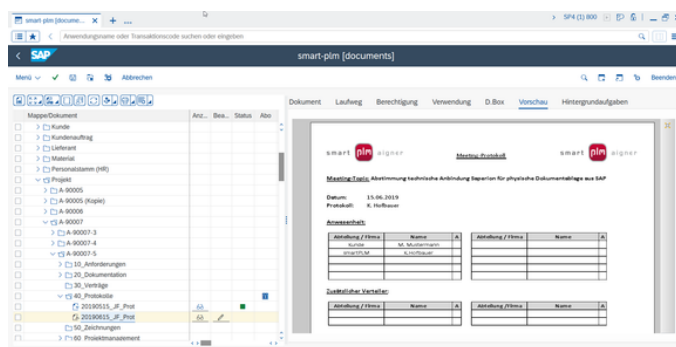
smart-plm [document... × + ...

SP4 (1) 800

Anwendungsname oder Transaktionscode suchen oder eingeben

SAP smart-plm [documents]

Menü ✓ Abbrechen

Beenden

| Mappe/Dokument | Anz... | Bea... | Status | Abo |
|---|---|---|---|---|
| Kunde | | | | |
| Kundenauftrag | | | | |
| Lieferant | | | | |
| Material | | | | |
| Personalstamm (HR) | | | | |
| Projekt | | | | |
| A-90005 | | | | |
| A-90005 (Kopie) | | | | |
| A-90006 | | | | |
| A-90007 | | | | |
| A-90007-3 | | | | |
| A-90007-4 | | | | |
| A-90007-5 | | | | |
| 10_Anforderungen | | | | |
| 20_Dokumentation | | | | |
| 30_Verträge | | | | |
| 40_Protokolle | | | | |
| 20190515_JF_Prot | | | | |
| 20190615_JF_Prot | | | | |
| 50_Zeichnungen | | | | |
| 60_Projektmanagement | | | | |

Dokument Laufweg Berechtigung Verwendung D.Box Vorschau Hintergrundaufgaben

smart plm signer Meeting-Protokoll smart plm signer

Meeting-Topic: Abstimmung technische Anbindung Separion für physische Dokumentablage aus SAP

Datum: 15.06.2019
Protokoll: K. Hofbauer

Anwesenheit:

| Abteilung / Firma | Name | A |
|---|---|---|
| Kunde | M. Mustermann | |
| smartPLM | K.Hofbauer | |
| | | |
| | | |
| | | |

| Abteilung / Firma | Name | A |
|---|---|---|
| | | |
| | | |
| | | |
| | | |
| | | |

Zusätzlicher Verteiler:

| Abteilung / Firma | Name | A |
|---|---|---|
| | | |
| | | |
| | | |

| Abteilung / Firma | Name | A |
|---|---|---|
| | | |
| | | |
| | | |